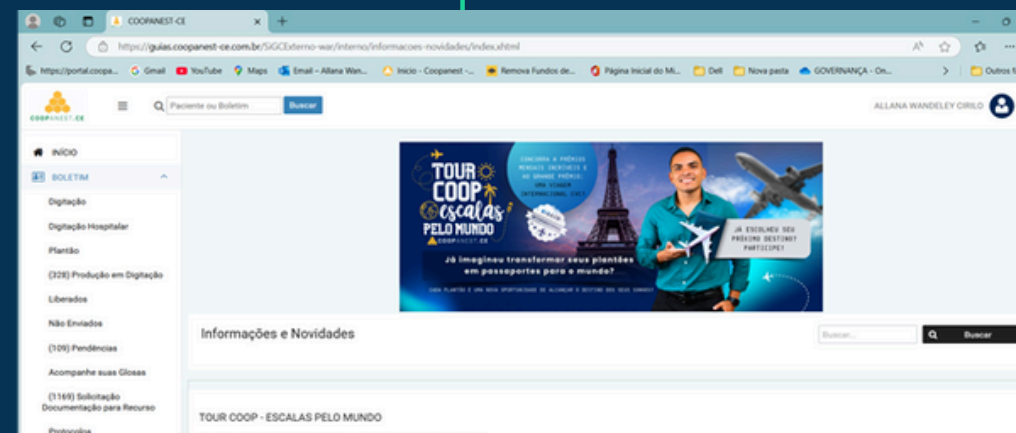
COOPANEST-CE

https://guias.coopanest-ce.com.br/SGCExterno-war/interno/informacoes-novidades/index.xhtml

https://portal.coopa... Gmail YouTube Maps Email – Allana Wan... Inicio - Coopanest -... Remova Fundos de... Página Inicial do Mi... Dell Nova pasta GOVERNANÇA - On... Outros f

COOPANEST-CE

Paciente ou Boletim Buscar

ALLANA WANDELEY CIRILO

INÍCIO
BOLETIM
Digitação
Digitação Hospitalar
Plantão
(328) Produção em Digitação
Liberados
Não Enviados
(109) Pendências
Acompanhe suas Glosas
(1169) Solicitação Documentação para Recurso
Protocolos

TOUR COOP escalas PELO MUNDO
COOPANEST-CE

CONCORRA A PRÊMIOS MENSAIS INCRÍVEIS E AO GRANDE PRÊMIO: UMA VIAGEM INTERNACIONAL EXCL

JÁ ESCOLHEU SEU PRÓXIMO DESTINO? PARTICIPE!

Já imaginou transformar seus plantões em passaportes para o mundo?

CADA PLANTÃO É UMA NOVA OPORTUNIDADE DE ALCANÇAR O DESTINO DOS SEUS SONHOS!

Informações e Novidades

Buscar... Buscar

TOUR COOP - ESCALAS PELO MUNDO